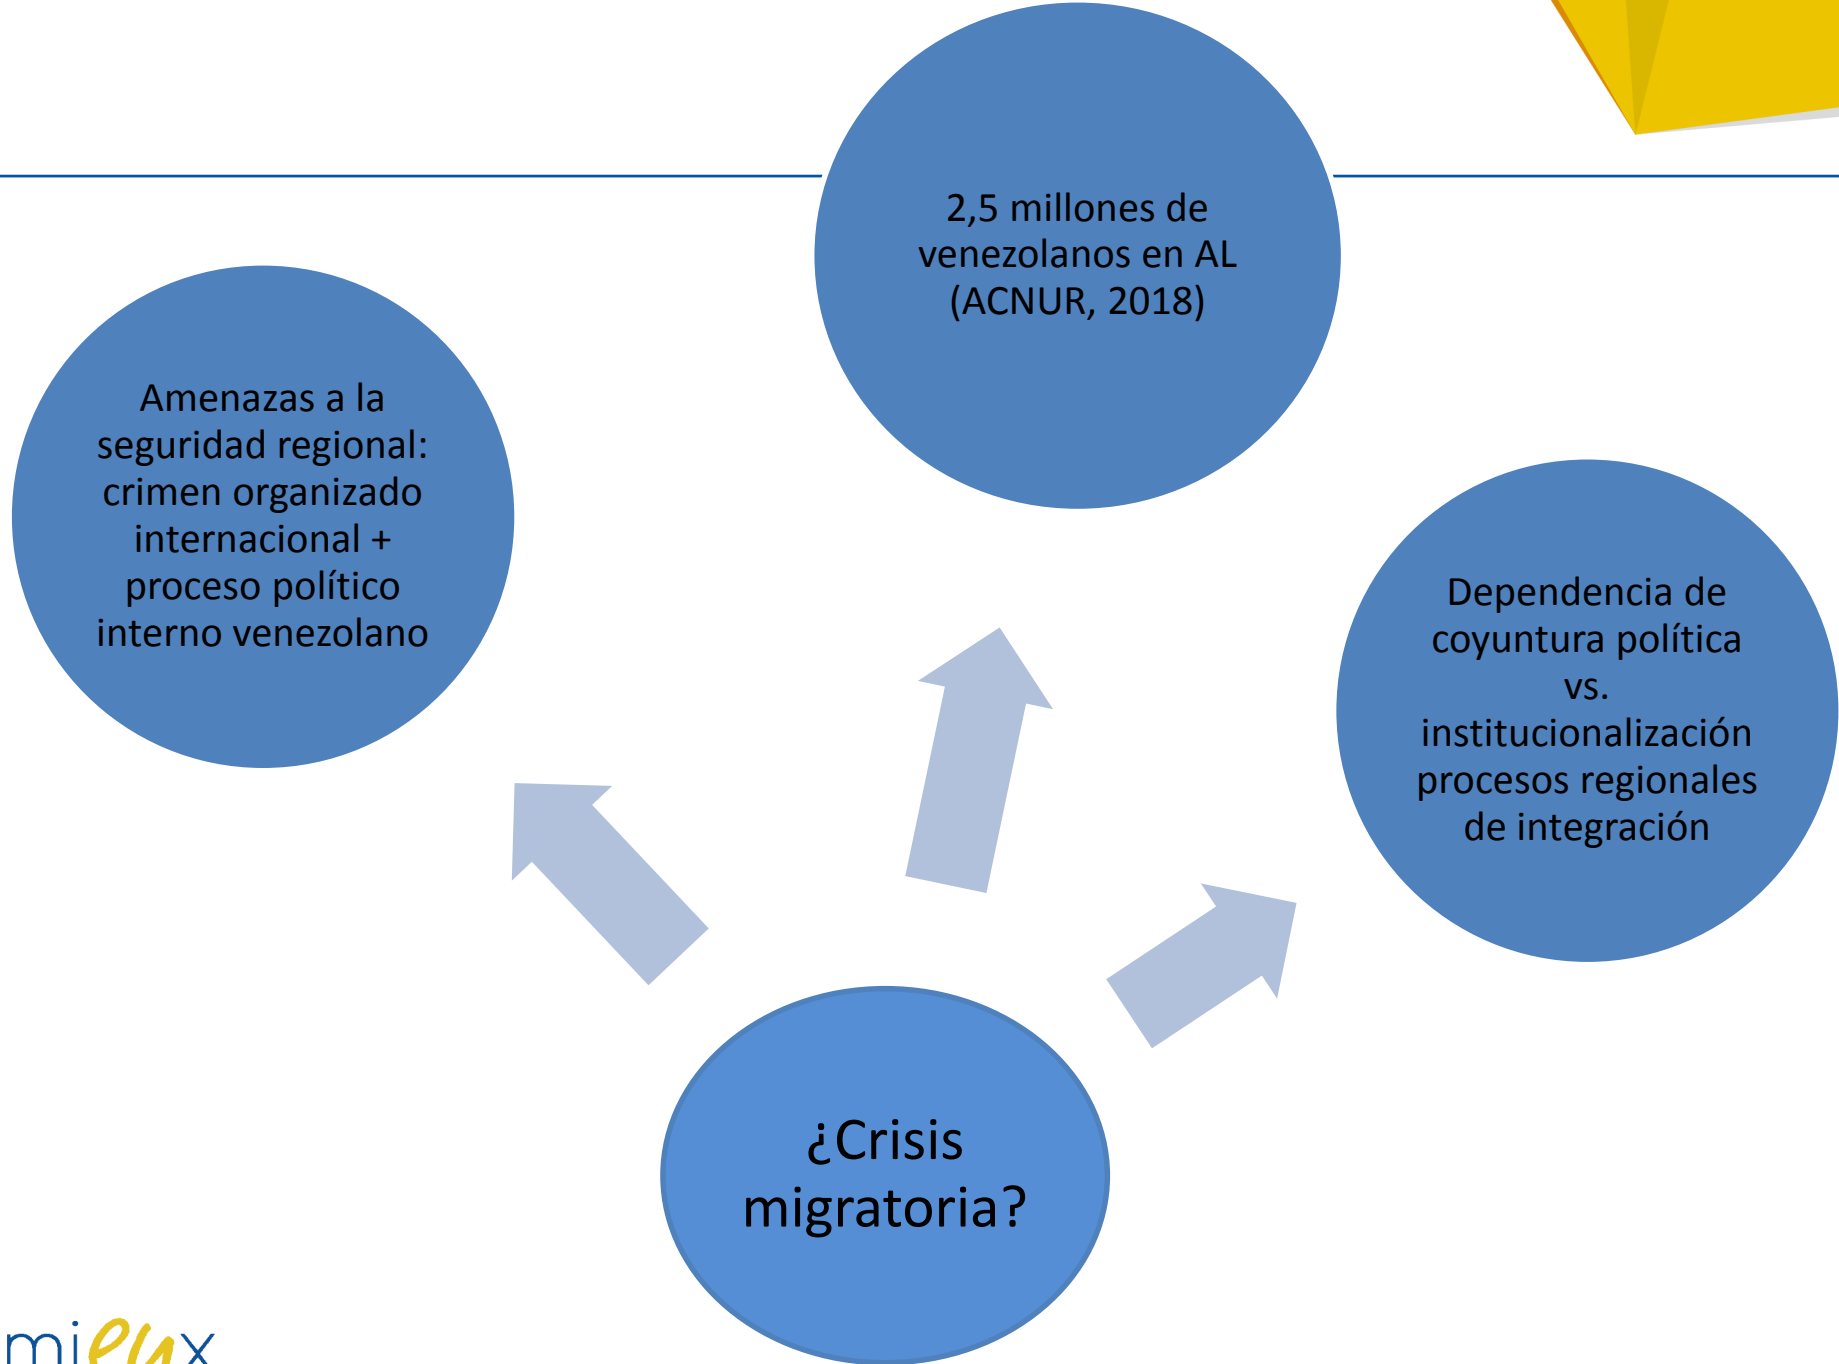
2,5 millones de venezolanos en AL (ACNUR, 2018)

Amenazas a la seguridad regional: crimen organizado internacional + proceso político interno venezolano

Dependencia de coyuntura política vs. institucionalización procesos regionales de integración

¿Crisis migratoria?

mielax